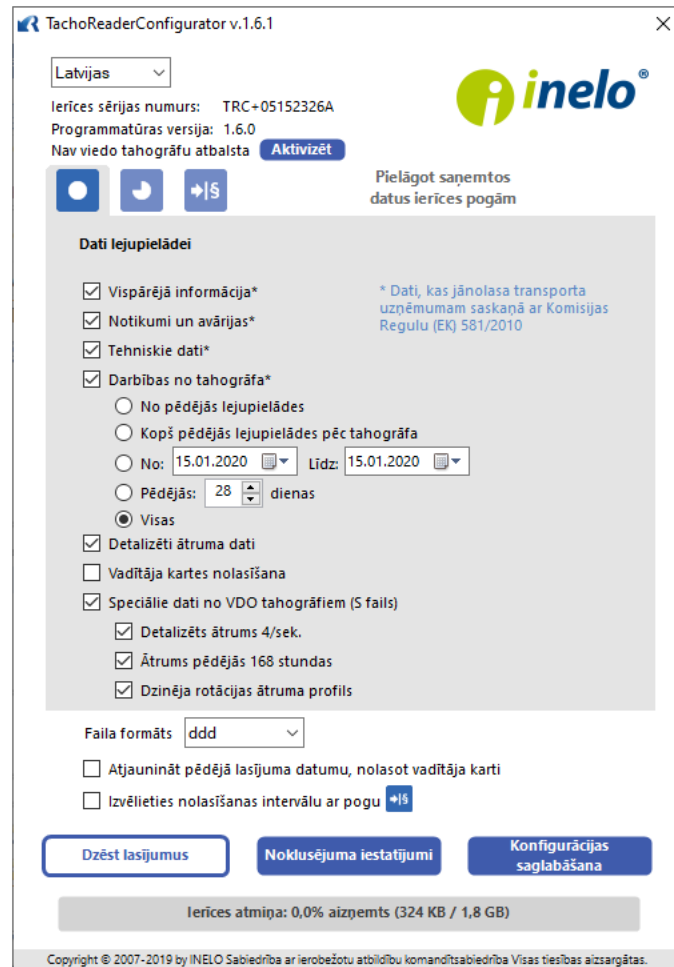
TachoReaderConfigurator v.1.6.1

Latvijas

inelo®

Ierīces sērijas numurs: TRC+05152326A
Programmatūras versija: 1.6.0
Nav viedo tahogrāfu atbalsta Aktivizēt

Pielāgot saņemtos datus ierīces pogām

Dati lejupielādei

Vispārējā informācija*
Notikumi un avārijas*
Tehniskie dati*
Darbības no tahogrāfa*

* Dati, kas jānolasa transporta uzņēmumam saskaņā ar Komisijas Regulu (EK) 581/2010

No pēdējās lejupielādes
Kopš pēdējās lejupielādes pēc tahogrāfa
No: 15.01.2020 Līdz: 15.01.2020
Pēdējās: 28 dienas
Visas

Detalizēti ātruma dati
Vadītāja kartes nolasīšana
Speciālie dati no VDO tahogrāfiem (S fails)
Detalizēts ātrums 4/sek.
Ātrums pēdējās 168 stundas
Dzinēja rotācijas ātruma profils

Faila formāts ddd

Atjaunināt pēdējā lasījuma datumu, nolasot vadītāja karti
Izvēlieties nolasīšanas intervālu ar pogu

Dzēst lasījumus
Noklusējuma iestatījumi
Konfigurācijas saglabāšana

Ierīces atmiņa: 0,0% aizņemts (324 KB / 1,8 GB)

Copyright © 2007-2019 by INELO Sabiedrība ar ierobežotu atbildību komandītsabiedrība Visas tiesības aizsargātas.